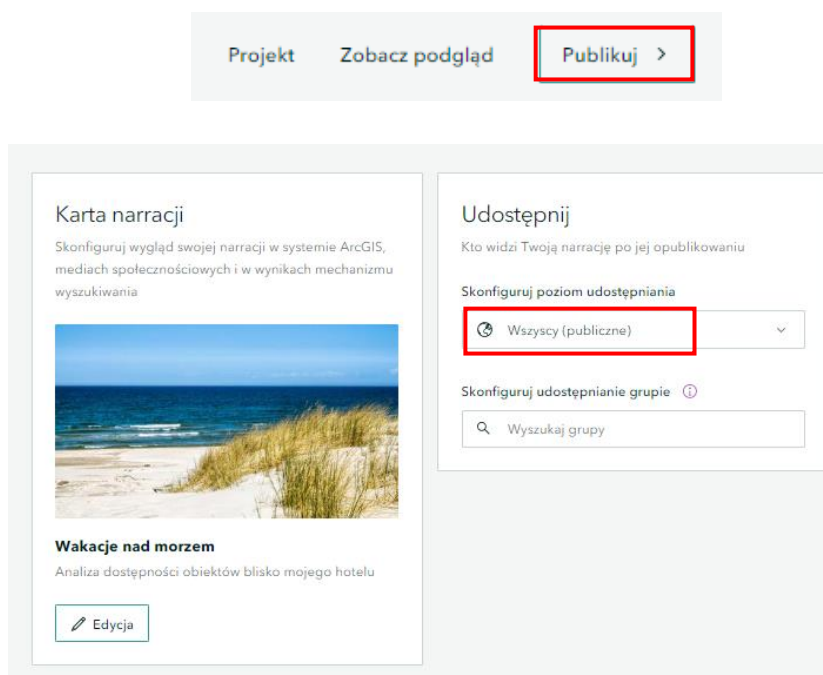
Projekt Zobacz podgląd Publikuj >

Karta narracji

Skonfiguruj wygląd swojej narracji w systemie ArcGIS, mediach społecznościowych i w wynikach mechanizmu wyszukiwania

Wakacje nad morzem

Analiza dostępności obiektów blisko mojego hotelu

Edycja

Udostępnij

Kto widzi Twoją narrację po jej opublikowaniu

Skonfiguruj poziom udostępniania

Wszyscy (publiczne)

Skonfiguruj udostępnianie grupie

Wyszukaj grupy